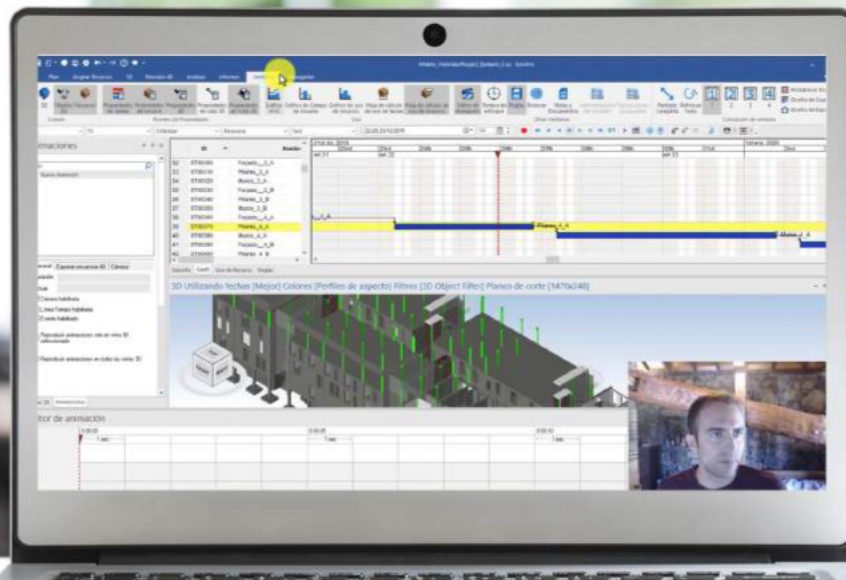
3D Utilizando fechas [Mejor] Colores [Perfiles de aspecto] Filtros [3D Object Filter] Planos de corte [1470x248]

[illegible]tor de animación

| | ID | Nombre |
|---|---|---|
| 32 | ST00160 | Forjado_1_A |
| 33 | ST00170 | Pilares_1_A |
| 34 | ST00180 | Muros_2_A |
| 35 | ST00190 | Forjado_2_B |
| 36 | ST00140 | Pilares_2_B |
| 37 | ST00150 | Muros_3_B |
| 38 | ST00160 | Forjado_4_A |
| 39 | ST00170 | Pilares_4_A |
| 40 | ST00180 | Muros_4_A |
| 41 | ST00190 | Forjado_4_B |
| 42 | ST00200 | Pilares_4_B |

Pilares_4_A

Muros_4_A

Forjado_4_A